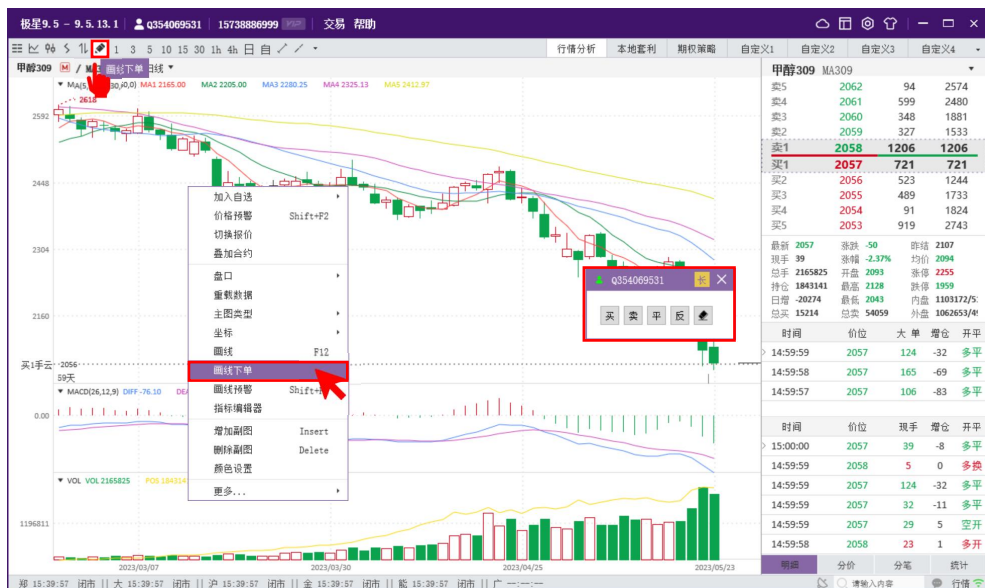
极星9.5 – 9.5.13.1 Q354069531 15738886999 交易 帮助

1 3 5 10 15 30 1h 4h 日 自

行情分析 本地套利 期权策略 自定义1 自定义2 自定义3 自定义4

甲醇309 M / MA 画线下单 日线

MA(5,10,20,30,60,0) MA1 2165.00 MA2 2205.00 MA3 2280.25 MA4 2325.13 MA5 2412.97

2618

2592

2448

2304

2160

买1手云 2056

59天

MACD(26,12,9) DIFF -76.10 DEA

0.00

VOL VOL 2165825 POS 184314

1196811

2023/03/07 2023/03/30 2023/04/25 2023/05/23

加入自选
价格预警 Shift+F2
切换报价
叠加合约
盘口
重数数据
主图类型
坐标
画线 F12
画线下单
画线预警 Shift+F
指标编辑器
增加副图 Insert
删除副图 Delete
颜色设置
更多...

Q354069531
买 卖 平 反

甲醇309 MA309

| | | | |
|---|---|---|---|
| 卖5 | 2062 | 94 | 2574 |
| 卖4 | 2061 | 599 | 2480 |
| 卖3 | 2060 | 348 | 1881 |
| 卖2 | 2059 | 327 | 1533 |
| 卖1 | 2058 | 1206 | 1206 |
| 买1 | 2057 | 721 | 721 |
| 买2 | 2056 | 523 | 1244 |
| 买3 | 2055 | 489 | 1733 |
| 买4 | 2054 | 91 | 1824 |
| 买5 | 2053 | 919 | 2743 |

最新 2057 涨跌 -50 昨结 2107
现手 39 涨幅 -2.37% 均价 2094
总手 2165825 开盘 2093 涨停 2255
持仓 1843141 最高 2128 跌停 1959
日增 -20274 最低 2043 内盘 1103172/5
总买 15214 总卖 54059 外盘 1062653/4

| 时间 | 价位 | 大单 | 增仓 | 开平 |
|---|---|---|---|---|
| 14:59:59 | 2057 | 124 | -32 | 多平 |
| 14:59:58 | 2057 | 165 | -69 | 多平 |
| 14:59:57 | 2057 | 106 | -83 | 多平 |

| 时间 | 价位 | 现手 | 增仓 | 开平 |
|---|---|---|---|---|
| 15:00:00 | 2057 | 39 | -8 | 多平 |
| 14:59:59 | 2058 | 5 | 0 | 多换 |
| 14:59:59 | 2057 | 124 | -32 | 多平 |
| 14:59:59 | 2057 | 32 | -11 | 多平 |
| 14:59:59 | 2057 | 29 | 5 | 空开 |
| 14:59:58 | 2058 | 23 | 1 | 多开 |

明细 分价 分笔 统计

郑 15:39:57 闭市 | 大 15:39:57 闭市 | 沪 15:39:57 闭市 | 全 15:39:57 闭市 | 能 15:39:57 闭市 | 广 请输入内容 行情